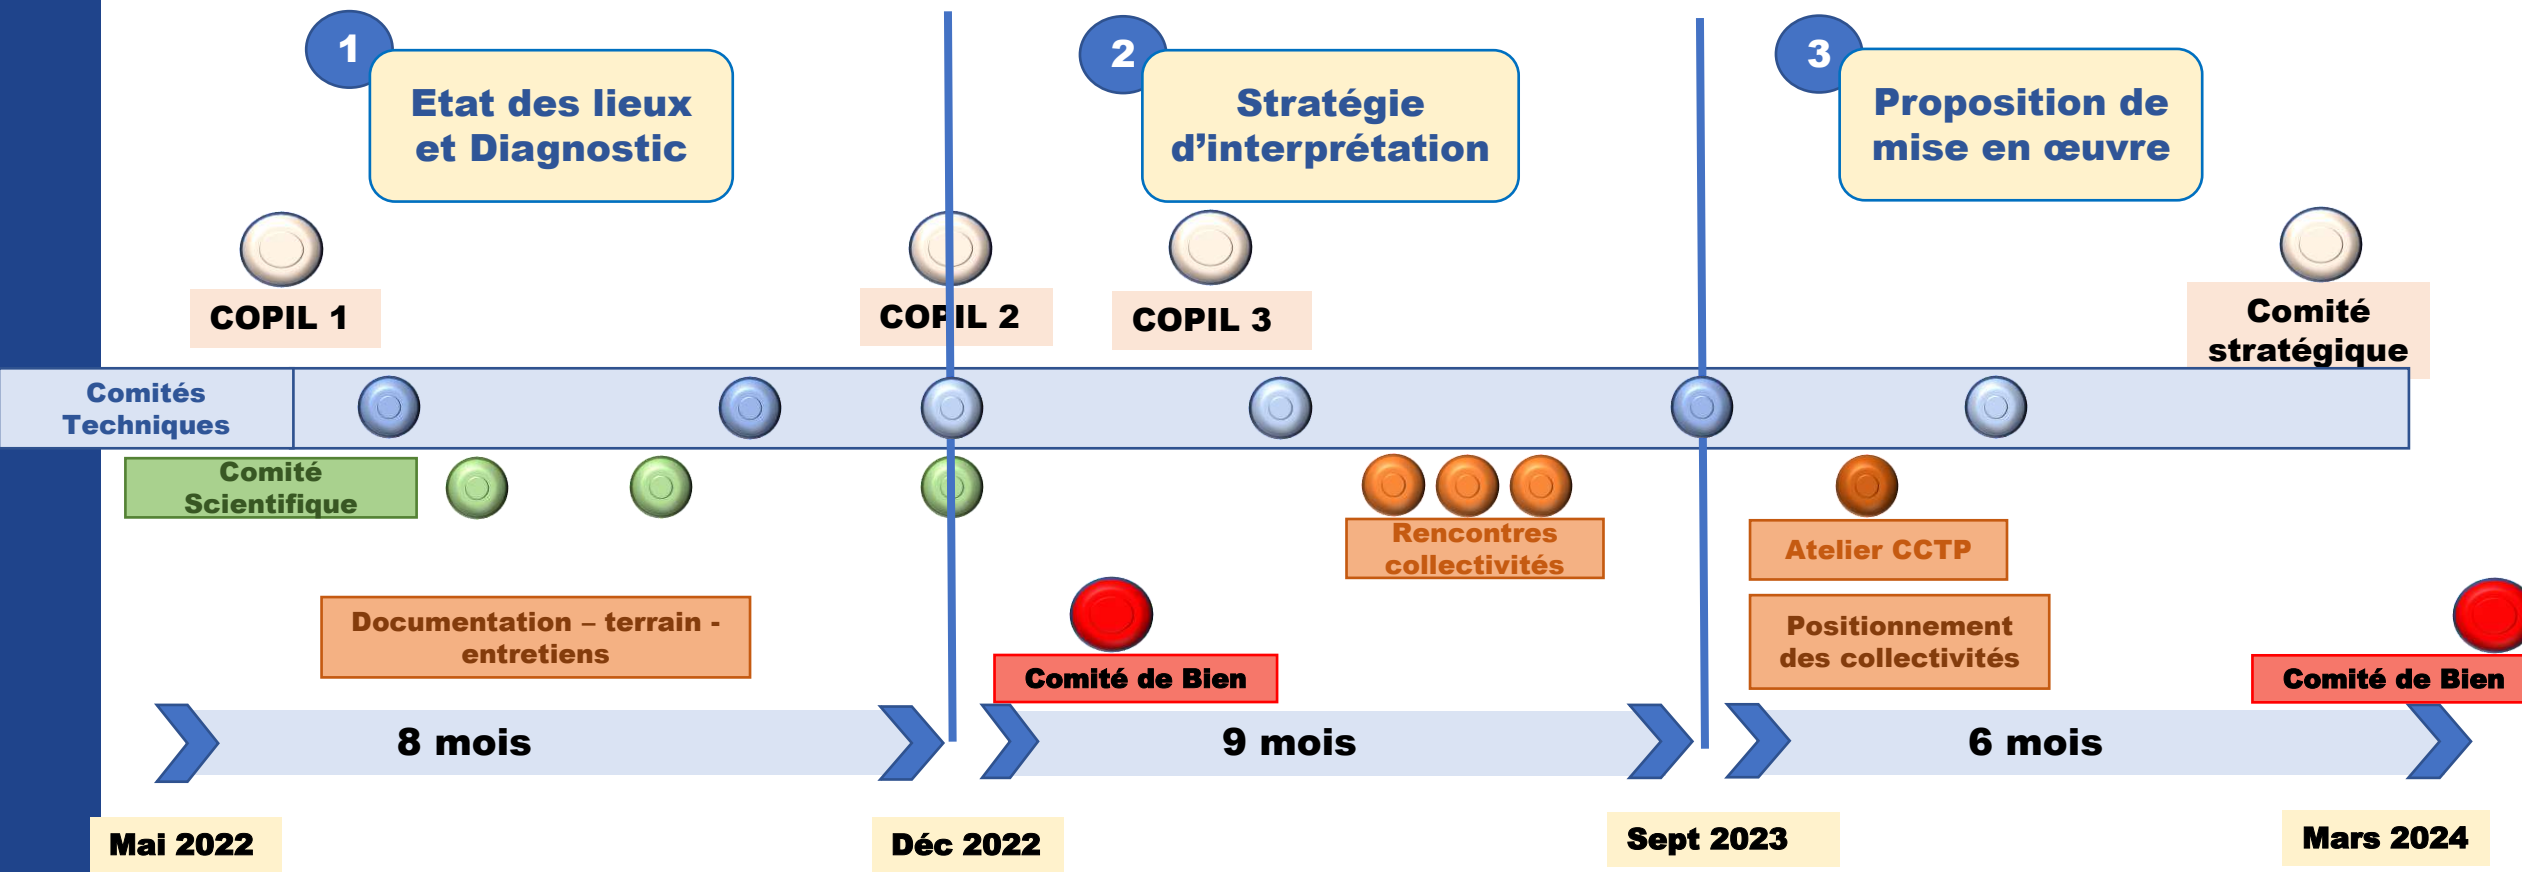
1
Etat des lieux et Diagnostic

2
Stratégie d'interprétation

3
Proposition de mise en œuvre

COPIL 1

COPIL 2

COPIL 3

Comité stratégique

Comités Techniques

Comité Scientifique

Rencontres collectivités

Atelier CCTP

Documentation – terrain - entretiens

Comité de Bien

Positionnement des collectivités

Comité de Bien

8 mois

9 mois

6 mois

Mai 2022

Déc 2022

Sept 2023

Mars 2024